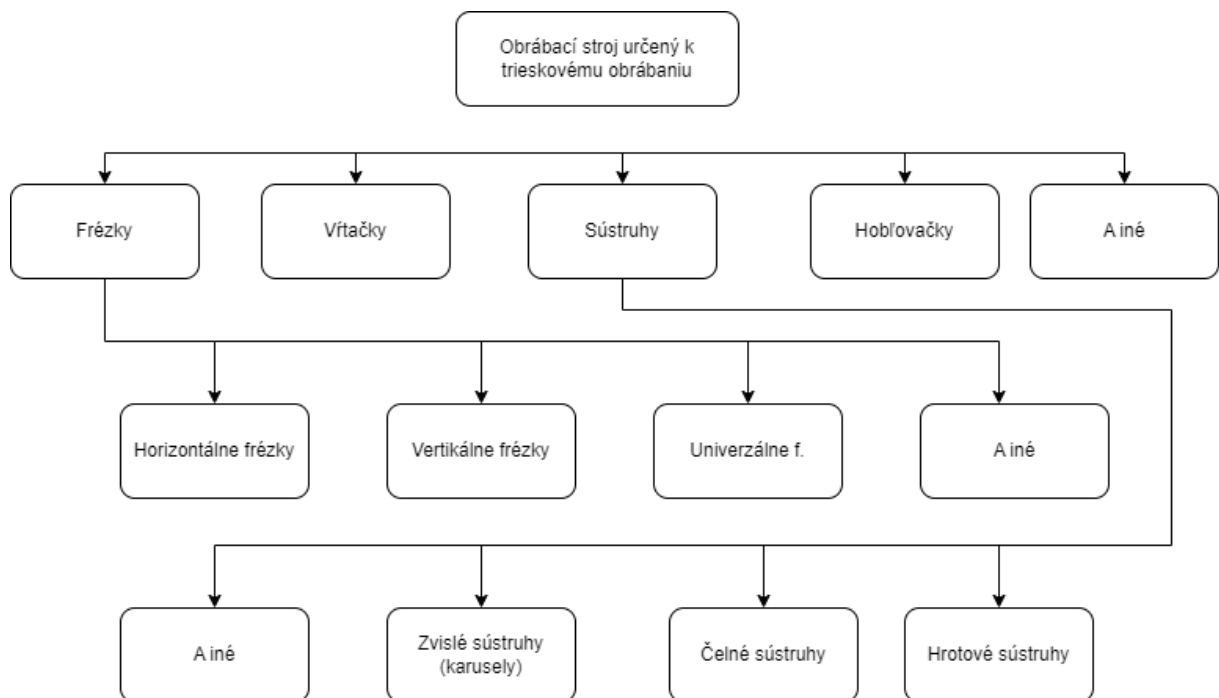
Obrábací stroj určený k trieskovému obrábaniu

Frézky

Vŕtačky

Sústruhy

Hobľovačky

A iné

Horizontálne frézky

Vertikálne frézky

Univerzálne f.

A iné

A iné

Zvislé sústruhy (karusely)

Čelné sústruhy

Hrotové sústruhy